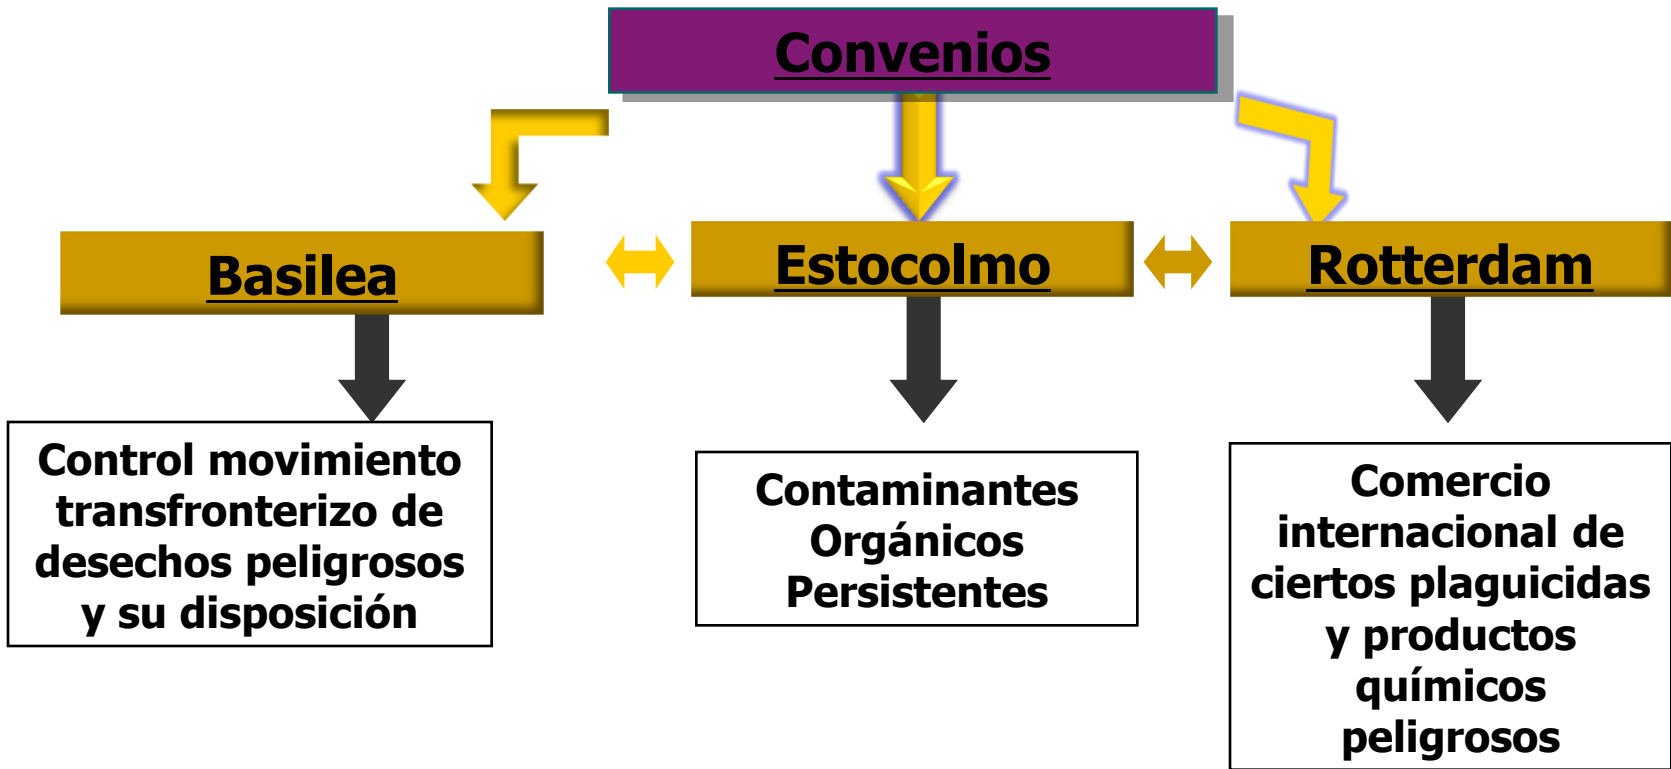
Convenios

Basilea

Estocolmo

Rotterdam

Control movimiento transfronterizo de desechos peligrosos y su disposición

Contaminantes Orgánicos Persistentes

Comercio internacional de ciertos plaguicidas y productos químicos peligrosos